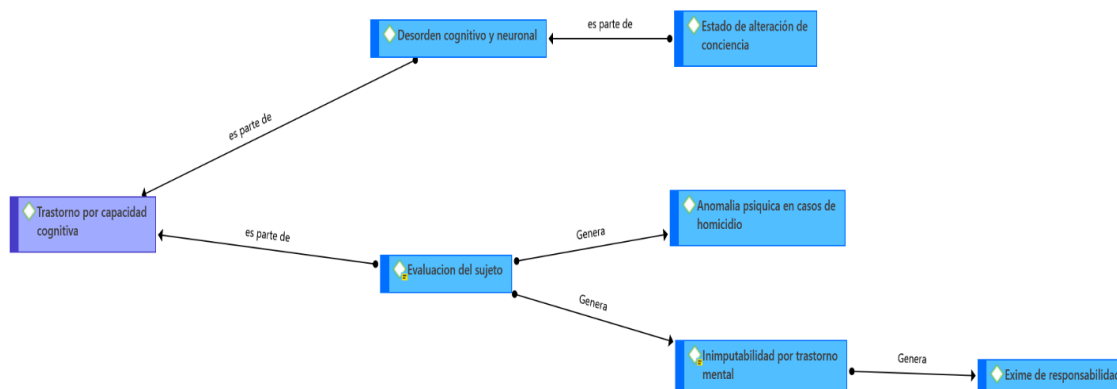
Desorden cognitivo y neuronal

es parte de

Estado de alteración de conciencia

es parte de

Trastorno por capacidad cognitiva

es parte de

Evaluacion del sujeto

Genera

Anomalia psíquica en casos de homicidio

Genera

Inimputabilidad por trastorno mental

Genera

Exime de responsabilidad